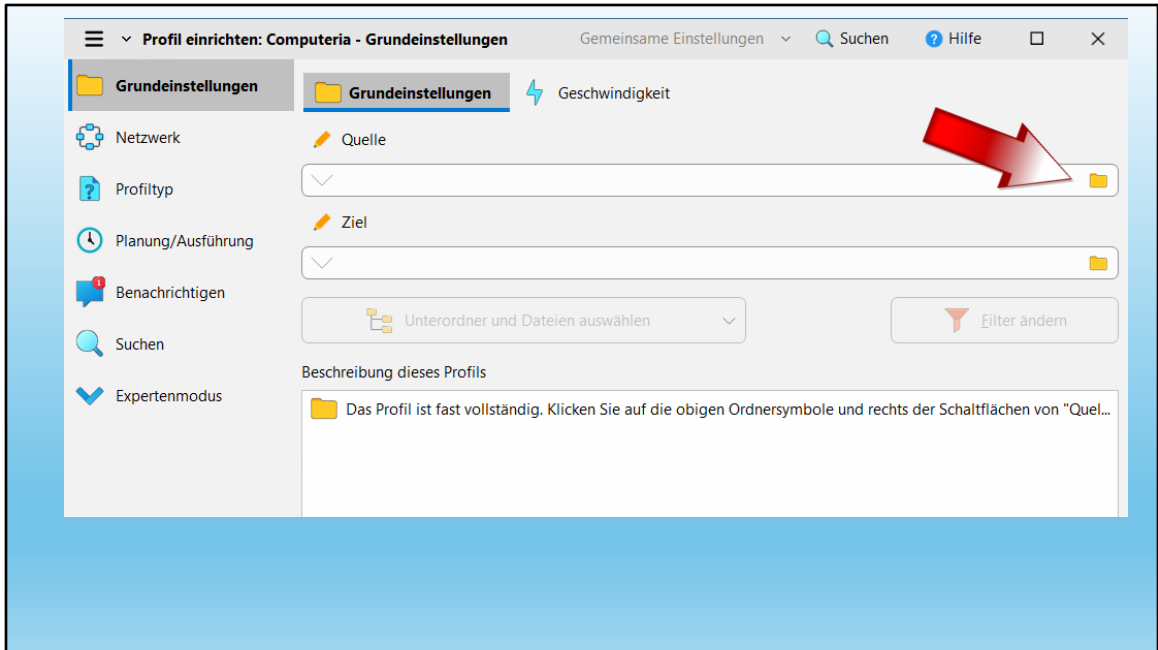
Profil einrichten: Computeria - Grundeinstellungen
Gemeinsame Einstellungen
Suchen
Hilfe

Grundeinstellungen
Netzwerk
Profiltyp
Planung/Ausführung
1
Benachrichtigen
Suchen
Expertenmodus

Grundeinstellungen
Geschwindigkeit

Quelle

Ziel

Unterordner und Dateien auswählen
Filter ändern

Beschreibung dieses Profils

Das Profil ist fast vollständig. Klicken Sie auf die obigen Ordnersymbole und rechts der Schaltflächen von "Quel...